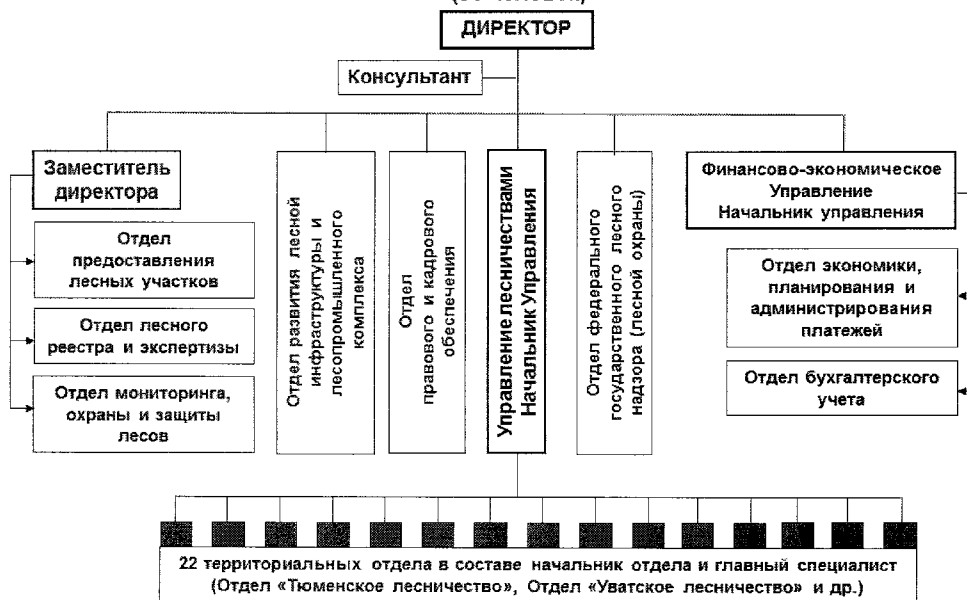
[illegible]

ДИРЕКТОР

Консультант

Заместитель директора

Отдел предоставления лесных участков

Отдел лесного реестра и экспертизы

Отдел мониторинга, охраны и защиты лесов

Отдел развития лесной инфраструктуры и лесопромышленного комплекса

Отдел правового и кадрового обеспечения

Управление лесничествами Начальник Управления

Отдел федерального государственного лесного надзора (лесной охраны)

Финансово-экономическое Управление Начальник управления

Отдел экономики, планирования и администрирования платежей

Отдел бухгалтерского учета

22 территориальных отдела в составе начальник отдела и главный специалист (Отдел «Тюменское лесничество», Отдел «Уватское лесничество» и др.)